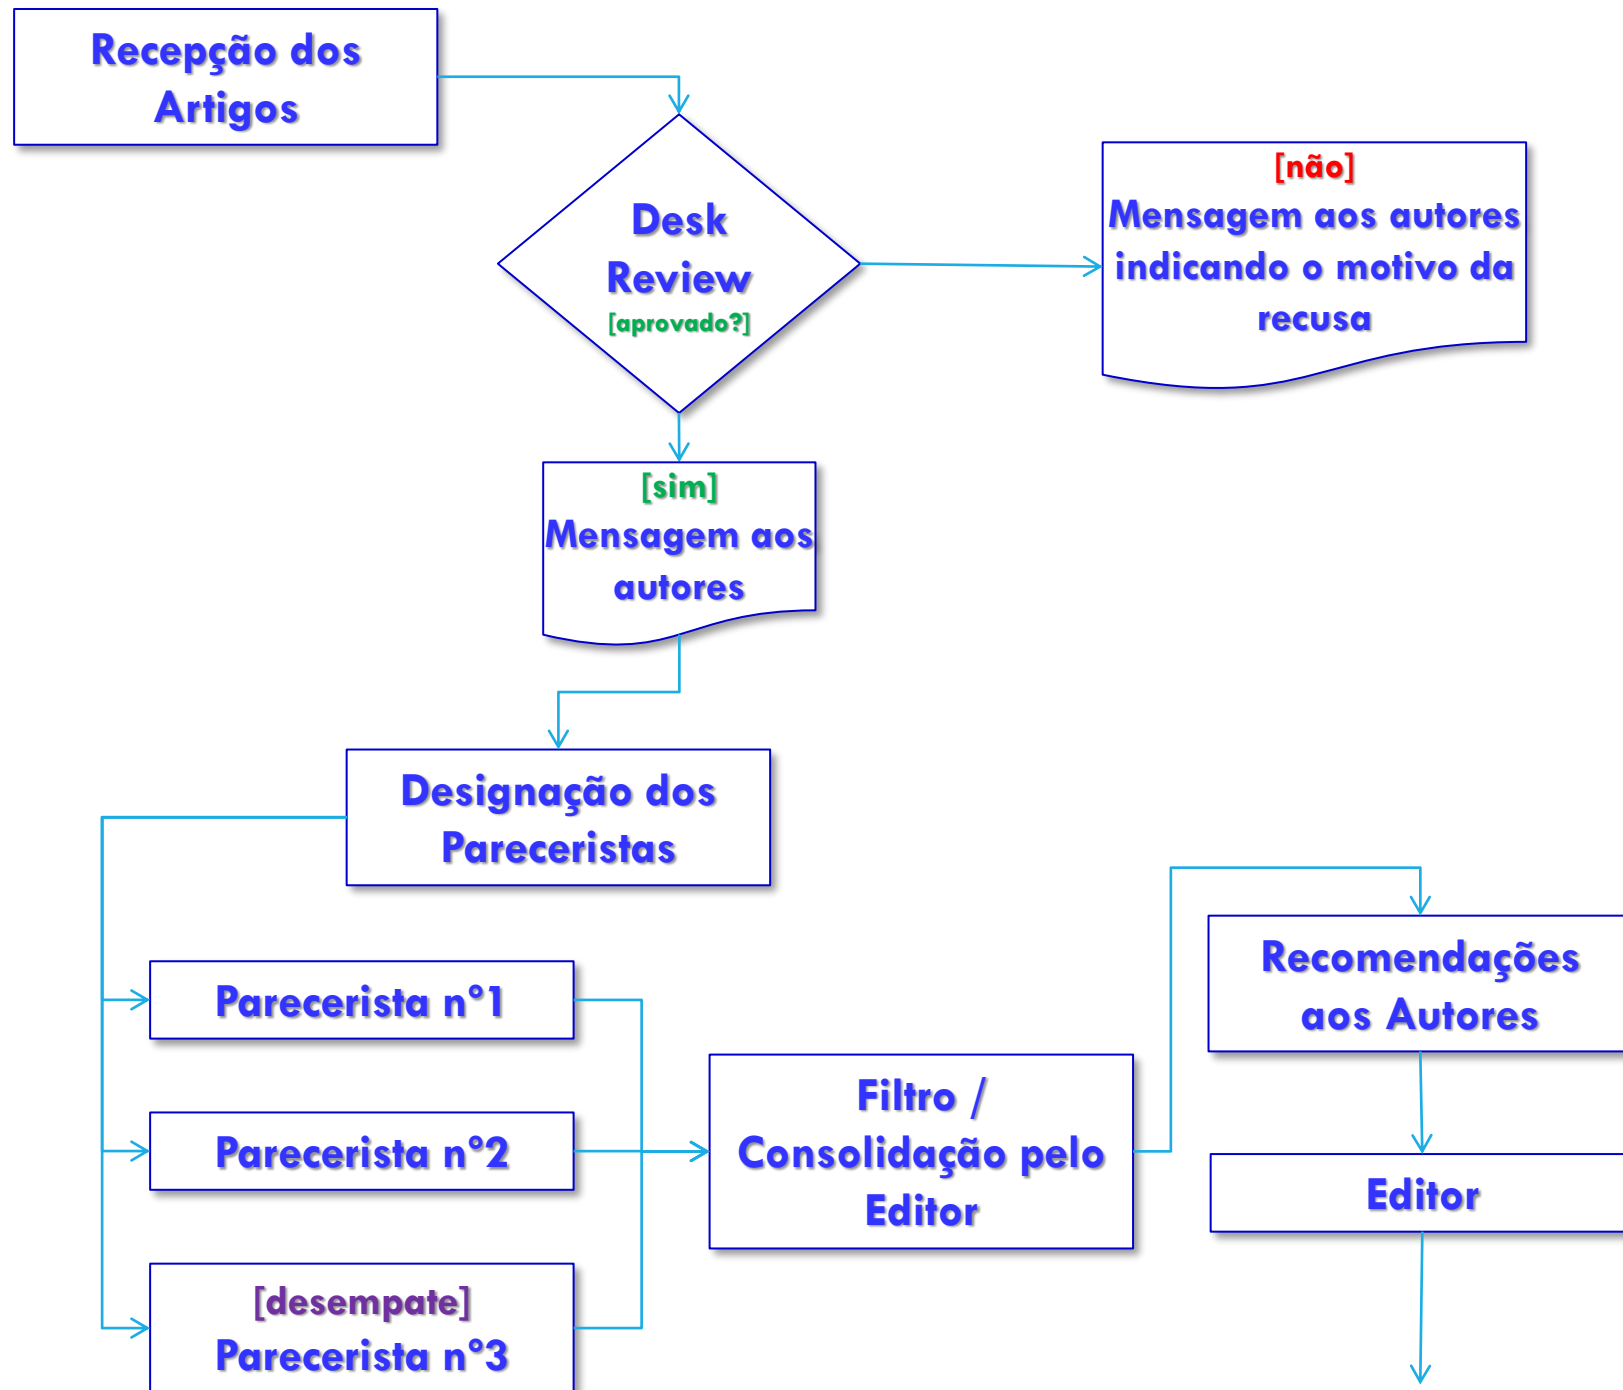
Recepção dos Artigos

Desk Review
[aprovado?]

[não]
Mensagem aos autores indicando o motivo da recusa

[sim]
Mensagem aos autores

Designação dos Pareceristas

Parecerista nº1

Parecerista nº2

[desempate]
Parecerista nº3

Filtro / Consolidação pelo Editor

Recomendações aos Autores

Editor